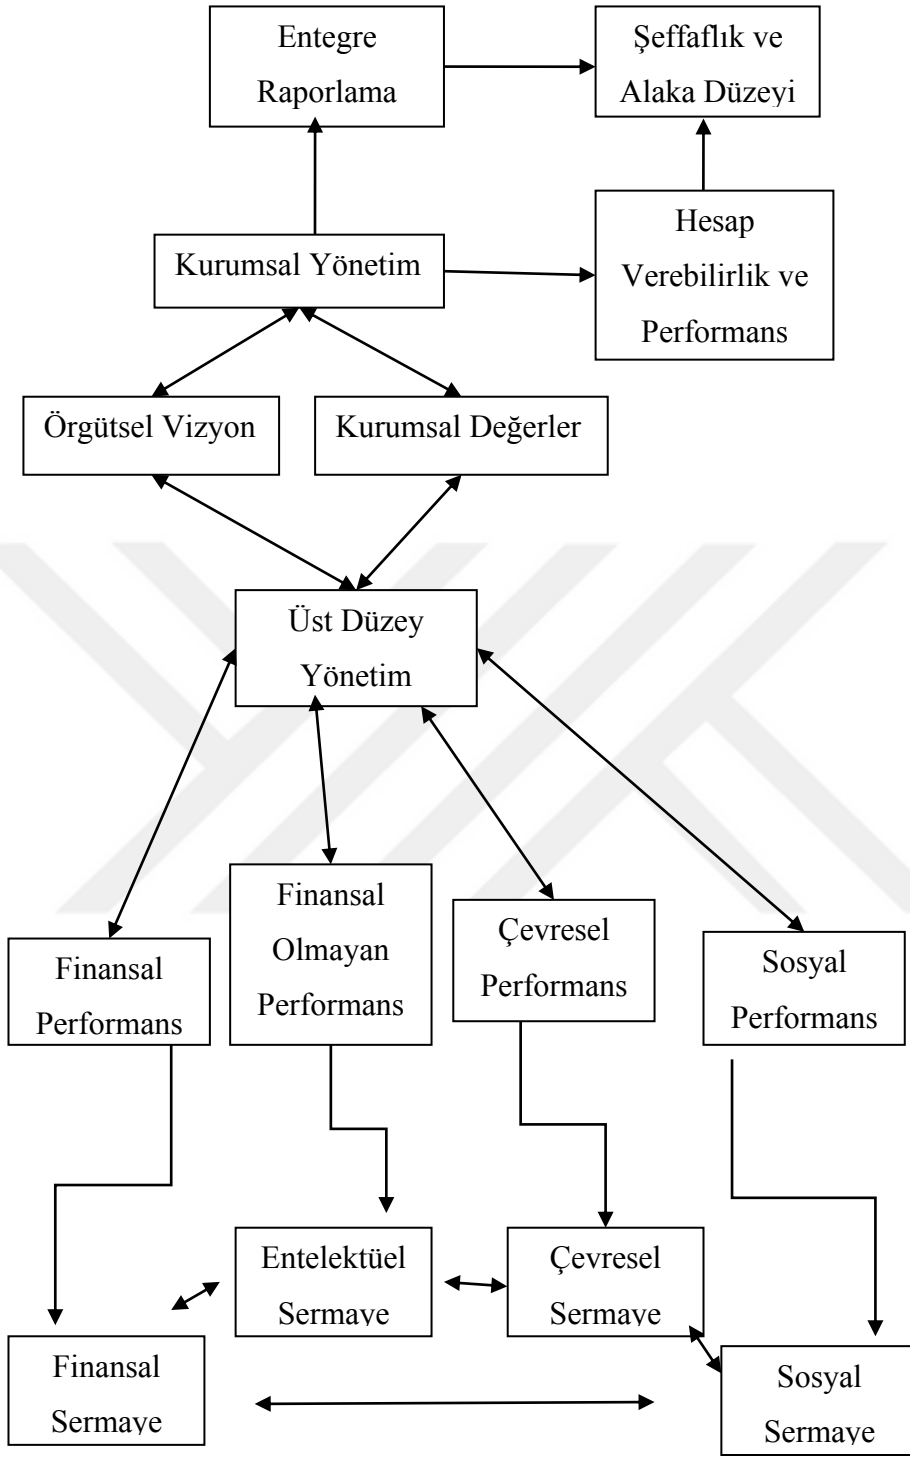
Entegre Raporlama

Şeffaflık ve Alaka Düzeyi

Kurumsal Yönetim

Hesap Verebilirlik ve Performans

Örgütsel Vizyon

Kurumsal Değerler

Üst Düzey Yönetim

Finansal Performans

Finansal Olmayan Performans

Çevresel Performans

Sosyal Performans

Entelektüel Sermaye

Çevresel Sermaye

Finansal Sermaye

Sosyal Sermaye